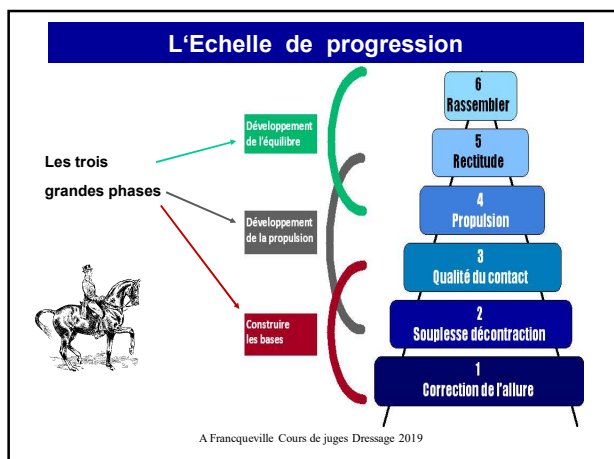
L‘Echelle de progression

Les trois grandes phases

Développement de l'équilibre

Développement de la propulsion

Construire les bases

6
Rassembler

5
Rectitude

4
Propulsion

3
Qualité du contact

2
Souplesse décontraction

1
Correction de l'allure

A Francqueville Cours de juges Dressage 2019